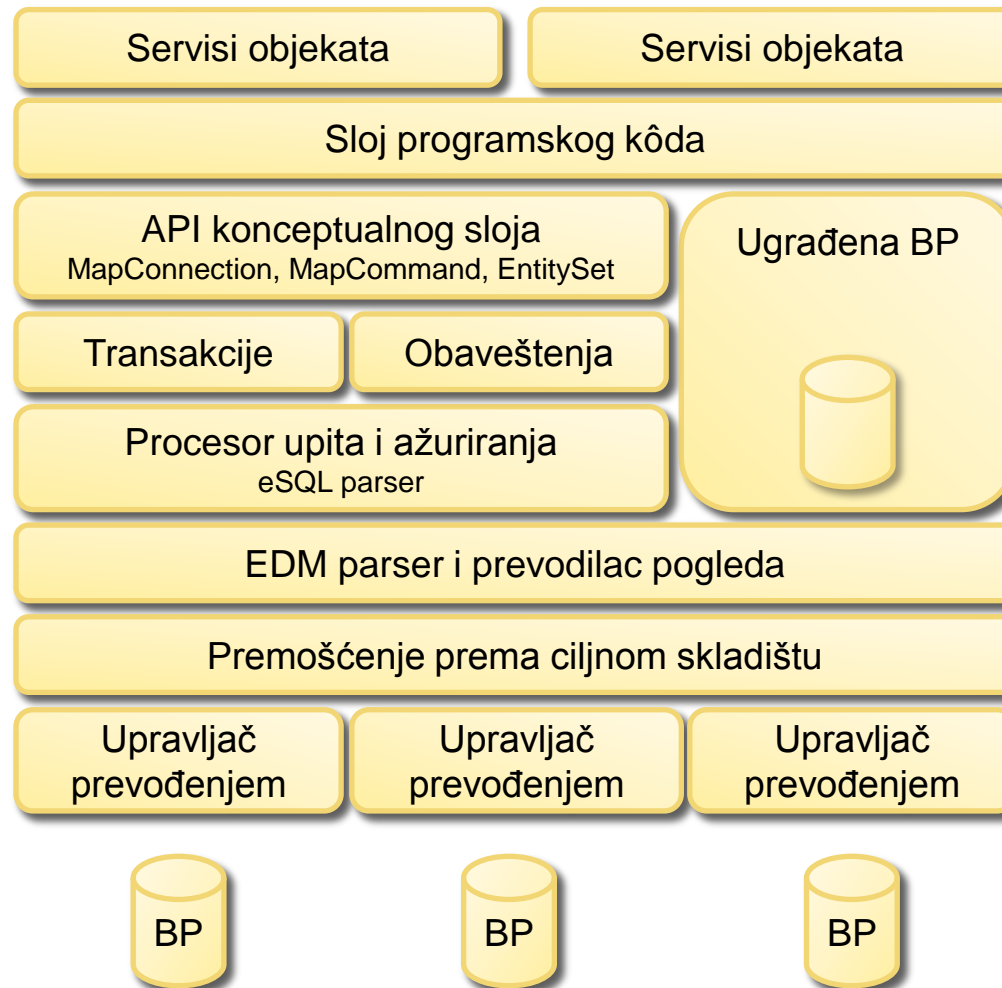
Servisi objekata

Servisi objekata

Sloj programskog kôda

API konceptualnog sloja
MapConnection, MapCommand, EntitySet

Ugrađena BP

Transakcije

Obaveštenja

Procesor upita i ažuriranja
eSQL parser

EDM parser i prevodilac pogleda

Premošćenje prema ciljnom skladištu

Upravljač prevođenjem

Upravljač prevođenjem

Upravljač prevođenjem

BP

BP

BP